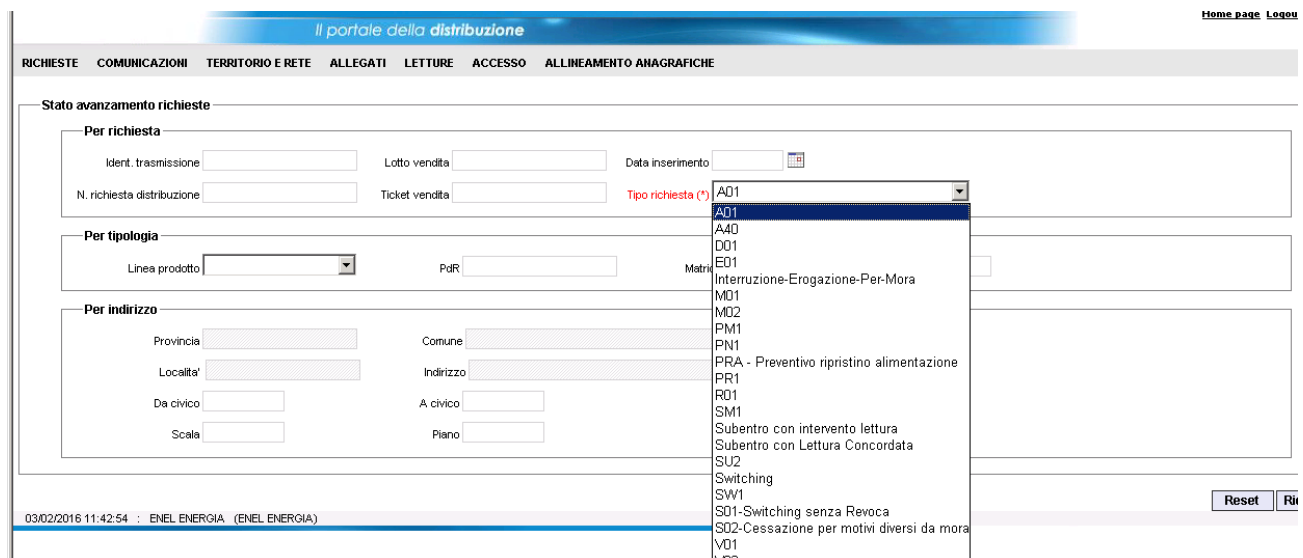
Il portale della distribuzione

Home page Logou

RICHIESTE COMUNICAZIONI TERRITORIO E RETE ALLEGATI LETTURE ACCESSO ALLINEAMENTO ANAGRAFICHE

Stato avanzamento richieste

Per richiesta

Ident. trasmissione
Lotto vendita
Data inserimento
N. richiesta distribuzione
Ticket vendita
Tipo richiesta (*) A01

A01
A40
D01
E01
Interruzione-Erogazione-Per-Mora
M01
M02
PM1
PN1
PRA - Preventivo ripristino alimentazione
PR1
R01
SM1
Subentro con intervento lettura
Subentro con Lettura Concordata
SU2
Switching
SW1
S01-Switching senza Revoca
S02-Cessazione per motivi diversi da mora
V01
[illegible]

Per tipologia

Linea prodotto
PdR
Matri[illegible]

Per indirizzo

Provincia
Comune
Localita'
Indirizzo
Da civico
A civico
Scala
Piano

Reset
Ri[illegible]

03/02/2016 11:42:54 : ENEL ENERGIA (ENEL ENERGIA)